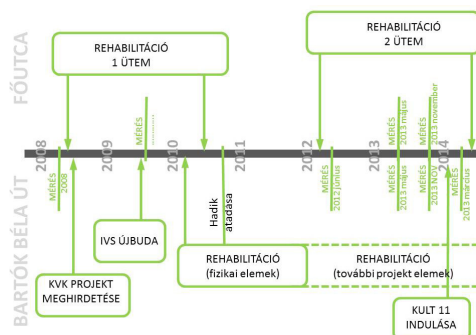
FŐUTCA

REHABILITÁCIÓ
1 ÜTEM

REHABILITÁCIÓ
2 ÜTEM

MÉRÉS

2013 május

2013 november

2008

MÉRÉS
2008

2009

2010

2011

Hadik átadása

2012

MÉRÉS
2012 június

2013

MÉRÉS
2013 május

MÉRÉS
2013 nov.

2014

MÉRÉS
2013 március

BARTÓK BÉLA ÚT

IVS ÚJBUDA

KVK PROJEKT MEGHIRDETÉSE

REHABILITÁCIÓ
(fizikai elemek)

REHABILITÁCIÓ
(további projekt elemek)

KULT 11 INDULÁSA